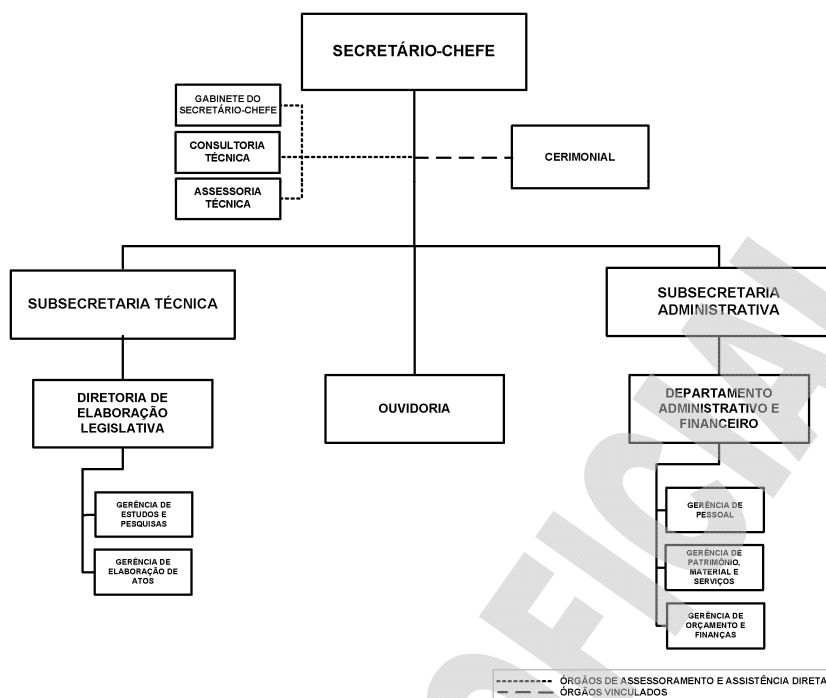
SECRETÁRIO-CHEFE

GABINETE DO SECRETÁRIO-CHEFE

CONSULTORIA TÉCNICA

ASSESSORIA TÉCNICA

CERIMONIAL

SUBSECRETARIA TÉCNICA

SUBSECRETARIA ADMINISTRATIVA

DIRETORIA DE ELABORAÇÃO LEGISLATIVA

OUVIDORIA

DEPARTAMENTO ADMINISTRATIVO E FINANCEIRO

GERÊNCIA DE ESTUDOS E PESQUISAS

GERÊNCIA DE ELABORAÇÃO DE ATOS

GERÊNCIA DE PESSOAL

GERÊNCIA DE PATRIMÔNIO, MATERIAL E SERVIÇOS

GERÊNCIA DE ORÇAMENTO E FINANÇAS

ÓRGÃOS DE ASSESSORAMENTO E ASSISTÊNCIA DIRETA
ÓRGÃOS VINCULADOS

OFICIAL